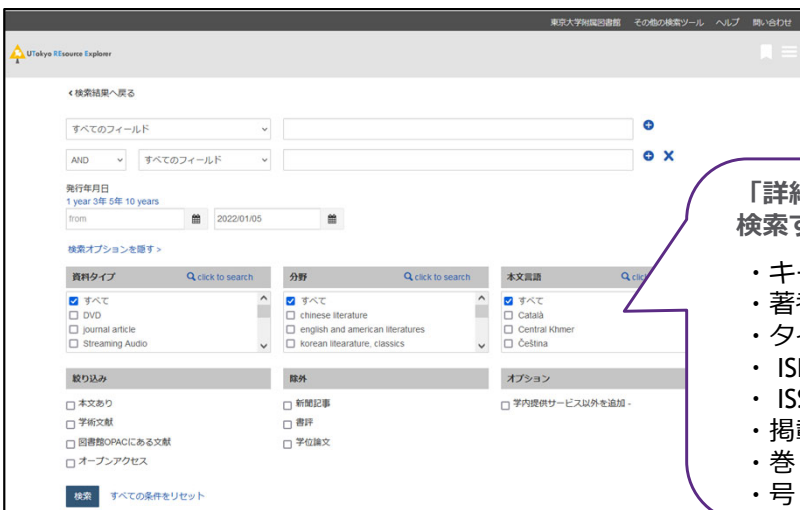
東京大学附属図書館　その他の検索ツール　ヘルプ　問い合わせ

UTokyo REsource Explorer

‹ 検索結果へ戻る

すべてのフィールド

AND　すべてのフィールド

発行年月日
1 year 3年 5年 10 years
from　2022/01/05

検索オプションを隠す >

| 資料タイプ　click to search | 分野　click to search | 本文言語　click |
|---|---|---|
| すべて | すべて | すべて |
| DVD | chinese literature | Català |
| journal article | english and american literatures | Central Khmer |
| Streaming Audio | korean litearature, classics | Čeština |

| 絞り込み | 除外 | オプション |
|---|---|---|
| 本文あり | 新聞記事 | 学内提供サービス以外を追加 - |
| 学術文献 | 書評 | |
| 図書館OPACにある文献 | 学位論文 | |
| オープンアクセス | | |

検索　すべての条件をリセット

「詳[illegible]
検索す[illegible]

・キ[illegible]
・著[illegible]
・タ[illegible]
・ IS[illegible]
・ IS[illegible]
・掲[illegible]
・巻
・号